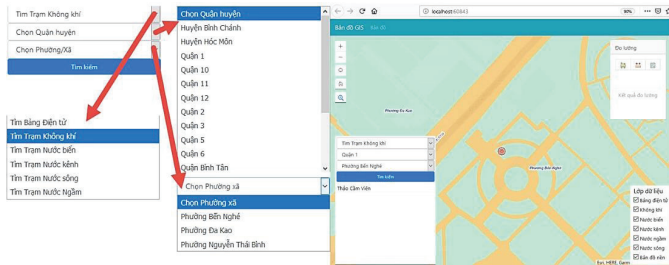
Tìm Trạm Không khí
Chọn Quận huyện
Chọn Phường/Xã
Tìm kiếm

Tìm Bảng Điện tử
Tìm Trạm Không khí
Tìm Trạm Nước biển
Tìm Trạm Nước kênh
Tìm Trạm Nước sông
Tìm Trạm Nước Ngầm

Chọn Quận huyện
Huyện Bình Chánh
Huyện Hóc Môn
Quận 1
Quận 10
Quận 11
Quận 12
Quận 2
Quận 3
Quận 5
Quận 6
Quận Bình Tân

Chọn Phường xã
Chọn Phường xã
Phường Bến Nghé
Phường Đa Kao
Phường Nguyễn Thái Bình

localhost:60843
90%
Bản đồ GIS
Đo lường
Kết quả đo lường
Tìm Trạm Không khí
Quận 1
Phường Bến Nghé
Tìm kiếm
Thảo Cầm Viên
Phường Đa Kao
Phường Bến Nghé
Lớp dữ liệu
Bảng điện tử
Không khí
Nước biển
Nước kênh
Nước ngầm
Nước sông
Bản đồ nền
Esri, HERE, Garmin